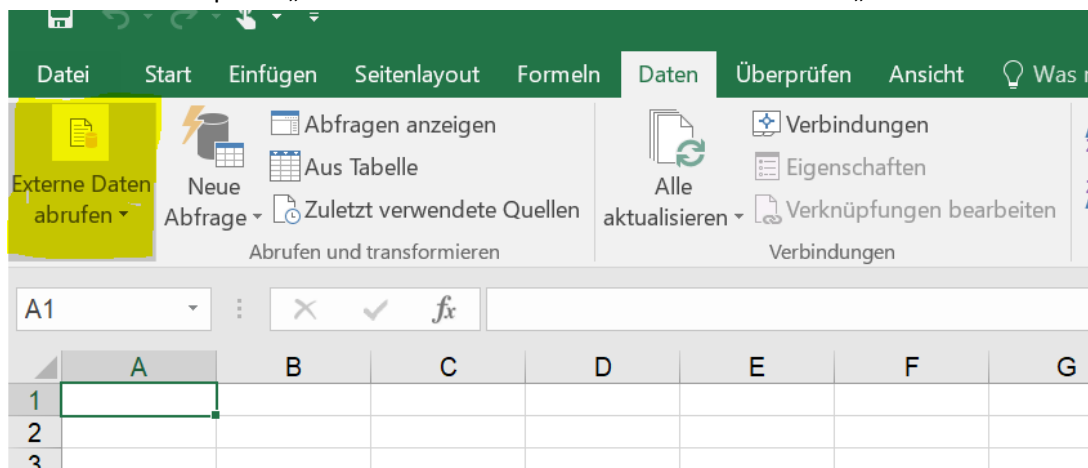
Datei Start Einfügen Seitenlayout Formeln Daten Überprüfen Ansicht Was

Externe Daten abrufen

Neue Abfrage

Abfragen anzeigen
Aus Tabelle
Zuletzt verwendete Quellen

Abrufen und transformieren

Alle aktualisieren

Verbindungen
Eigenschaften
Verknüpfungen bearbeiten

Verbindungen

A1

$fx$

| | A | B | C | D | E | F | G |
|---|---|---|---|---|---|---|---|
| 1 | | | | | | | |
| 2 | | | | | | | |
| 3 | | | | | | | |